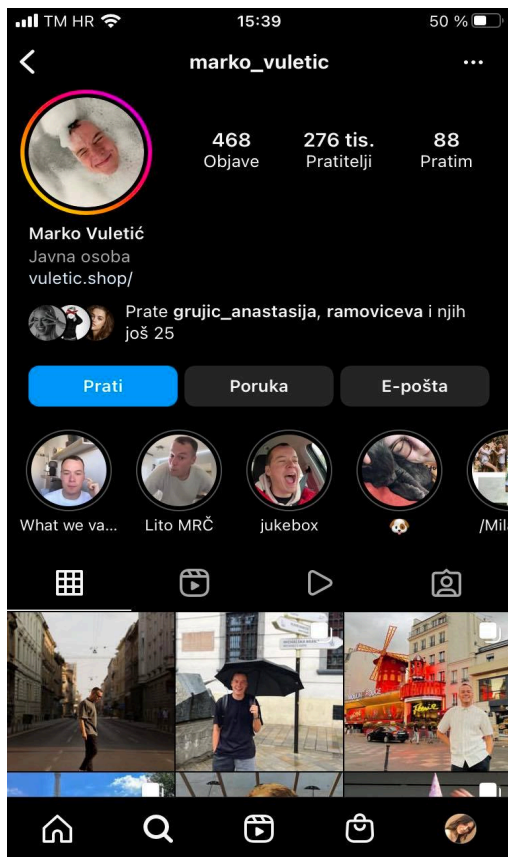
TM HR 15:39 50 %

marko_vuletic

468
Objave

276 tis.
Pratitelji

88
Pratim

Marko Vuletić
Javna osoba
vuletic.shop/

Prate **grujic_anastasija**, **ramoviceva** i njih još 25

Prati
Poruka
E-pošta

What we va...
Lito MRČ
jukebox
🐶
/Mil